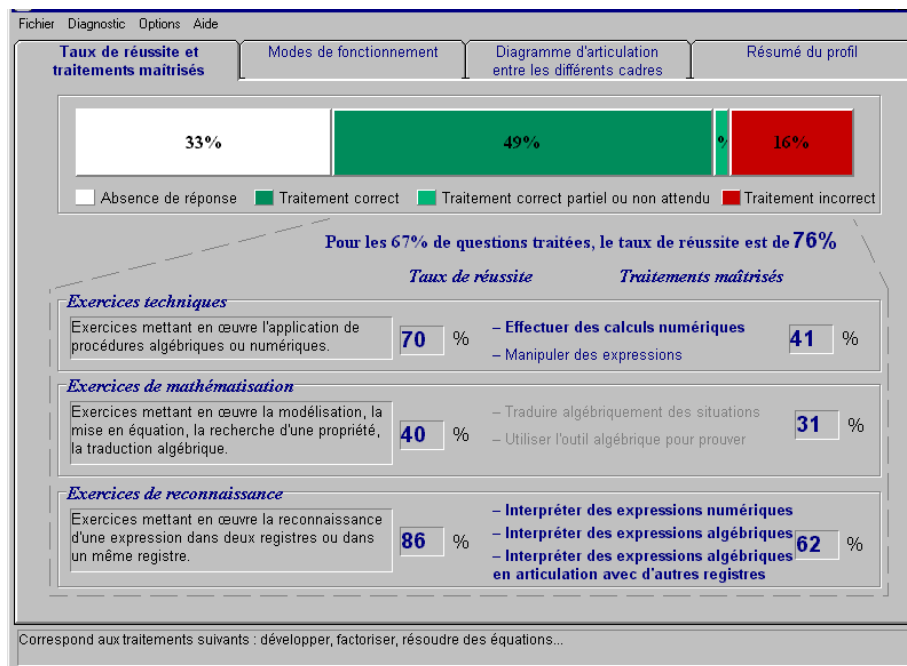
Fichier Diagnostic Options Aide

Taux de réussite et traitements maîtrisés | Modes de fonctionnement | Diagramme d'articulation entre les différents cadres | Résumé du profil

33% 49% % 16%

Absence de réponse Traitement correct Traitement correct partiel ou non attendu Traitement incorrect

Pour les 67% de questions traitées, le taux de réussite est de 76%

Taux de réussite Traitements maîtrisés

Exercices techniques

Exercices mettant en œuvre l'application de procédures algébriques ou numériques. 70 %

– Effectuer des calculs numériques
– Manipuler des expressions
41 %

Exercices de mathématisation

Exercices mettant en œuvre la modélisation, la mise en équation, la recherche d'une propriété, la traduction algébrique. 40 %

– Traduire algébriquement des situations
– Utiliser l'outil algébrique pour prouver
31 %

Exercices de reconnaissance

Exercices mettant en œuvre la reconnaissance d'une expression dans deux registres ou dans un même registre. 86 %

– Interpréter des expressions numériques
– Interpréter des expressions algébriques
– Interpréter des expressions algébriques en articulation avec d'autres registres
62 %

Correspond aux traitements suivants : développer, factoriser, résoudre des équations...